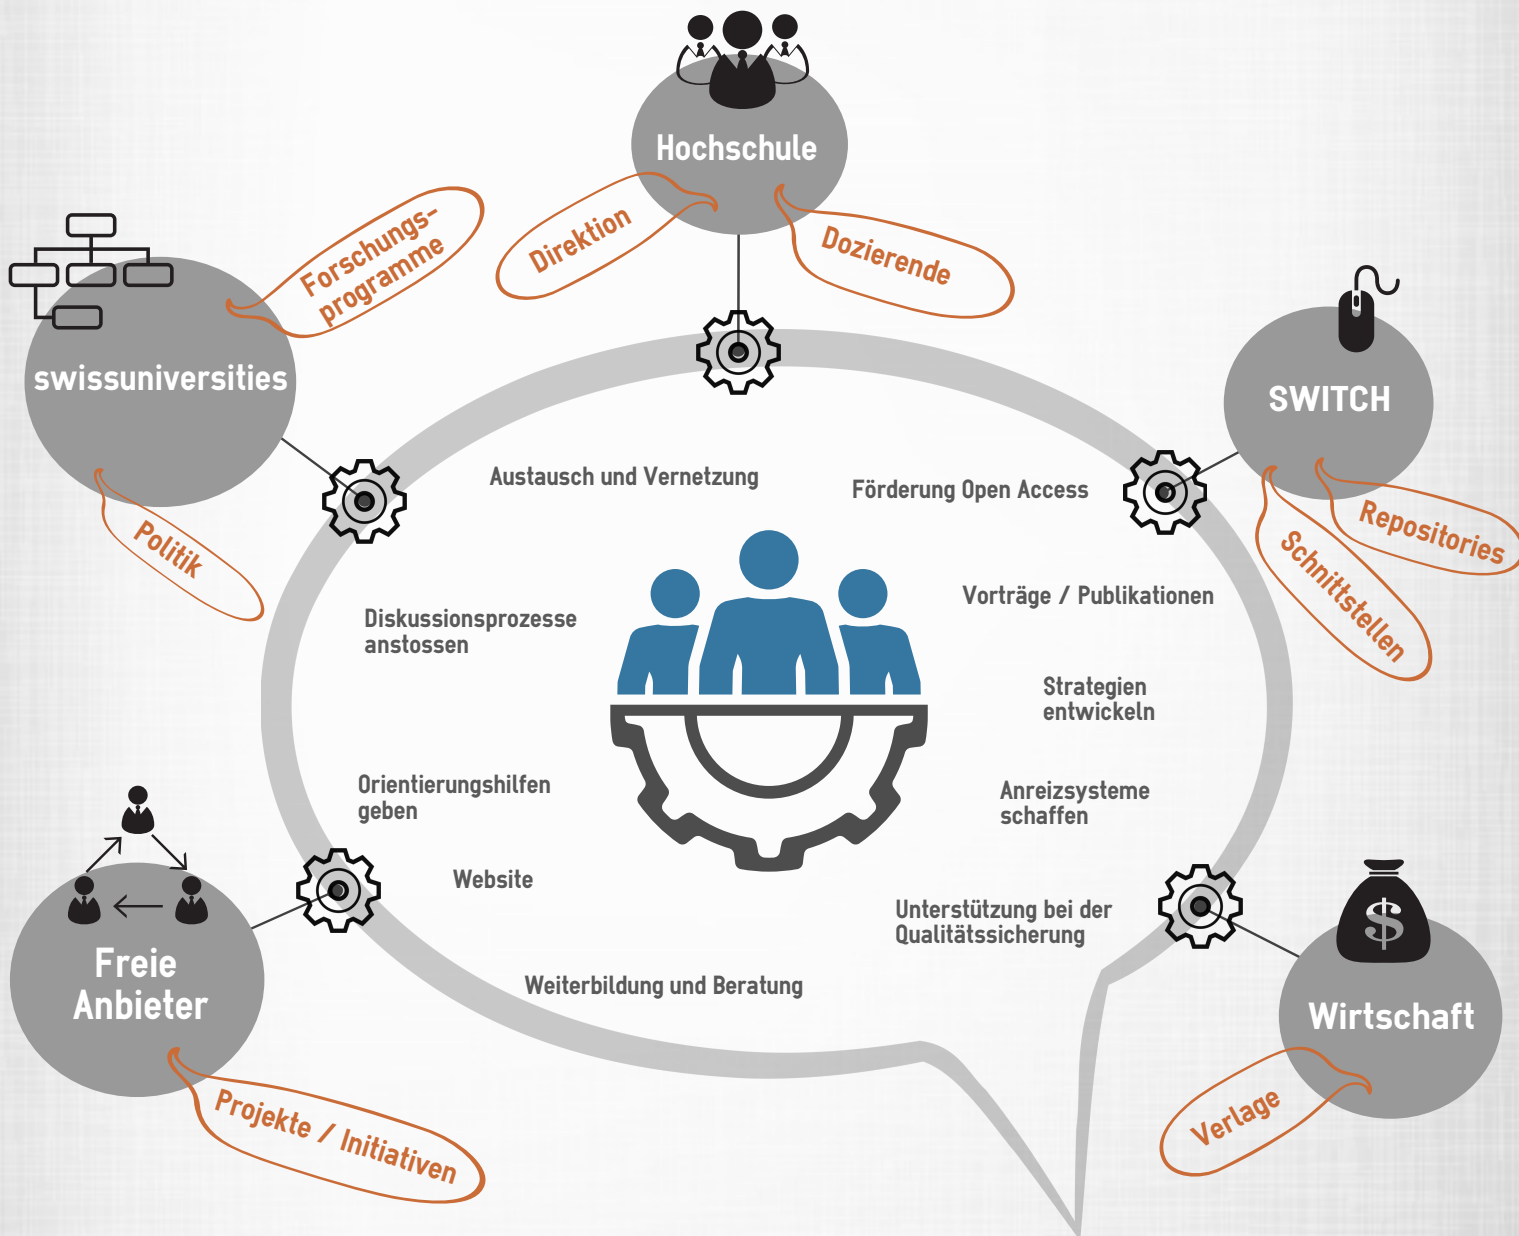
Hochschule

Direktion

Dozierende

swissuniversities

Forschungs-programme

Politik

SWITCH

Repositories

Schnittstellen

Austausch und Vernetzung

Förderung Open Access

Diskussionsprozesse anstossen

Vorträge / Publikationen

Strategien entwickeln

Orientierungshilfen geben

Anreizsysteme schaffen

Website

Unterstützung bei der Qualitätssicherung

Weiterbildung und Beratung

Freie Anbieter

Projekte / Initiativen

Wirtschaft

Verlage